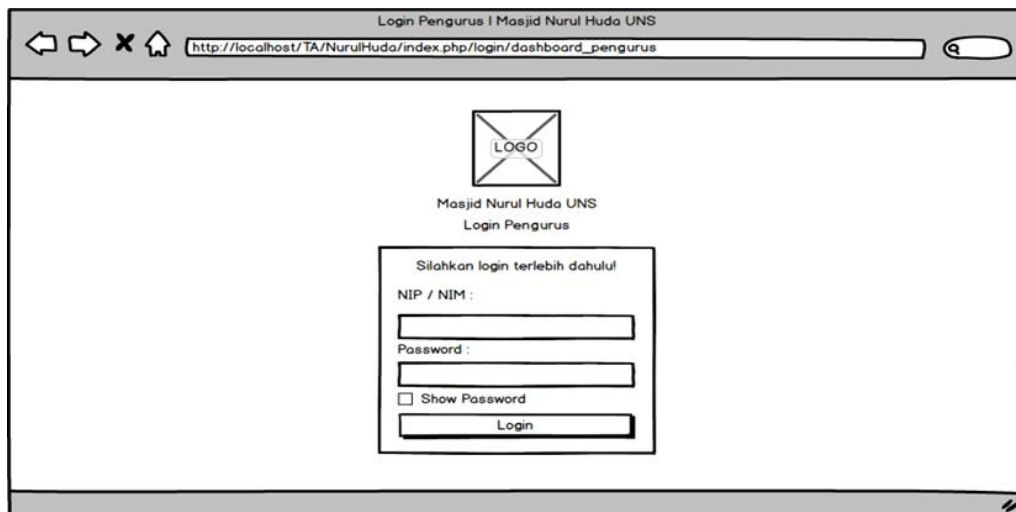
Login Pengurus | Masjid Nurul Huda UNS

http://localhost/TA/NurulHuda/index.php/login/dashboard_pengurus

LOGO

Masjid Nurul Huda UNS

Login Pengurus

Silahkan login terlebih dahulu!

NIP / NIM :

Password :

Show Password

Login